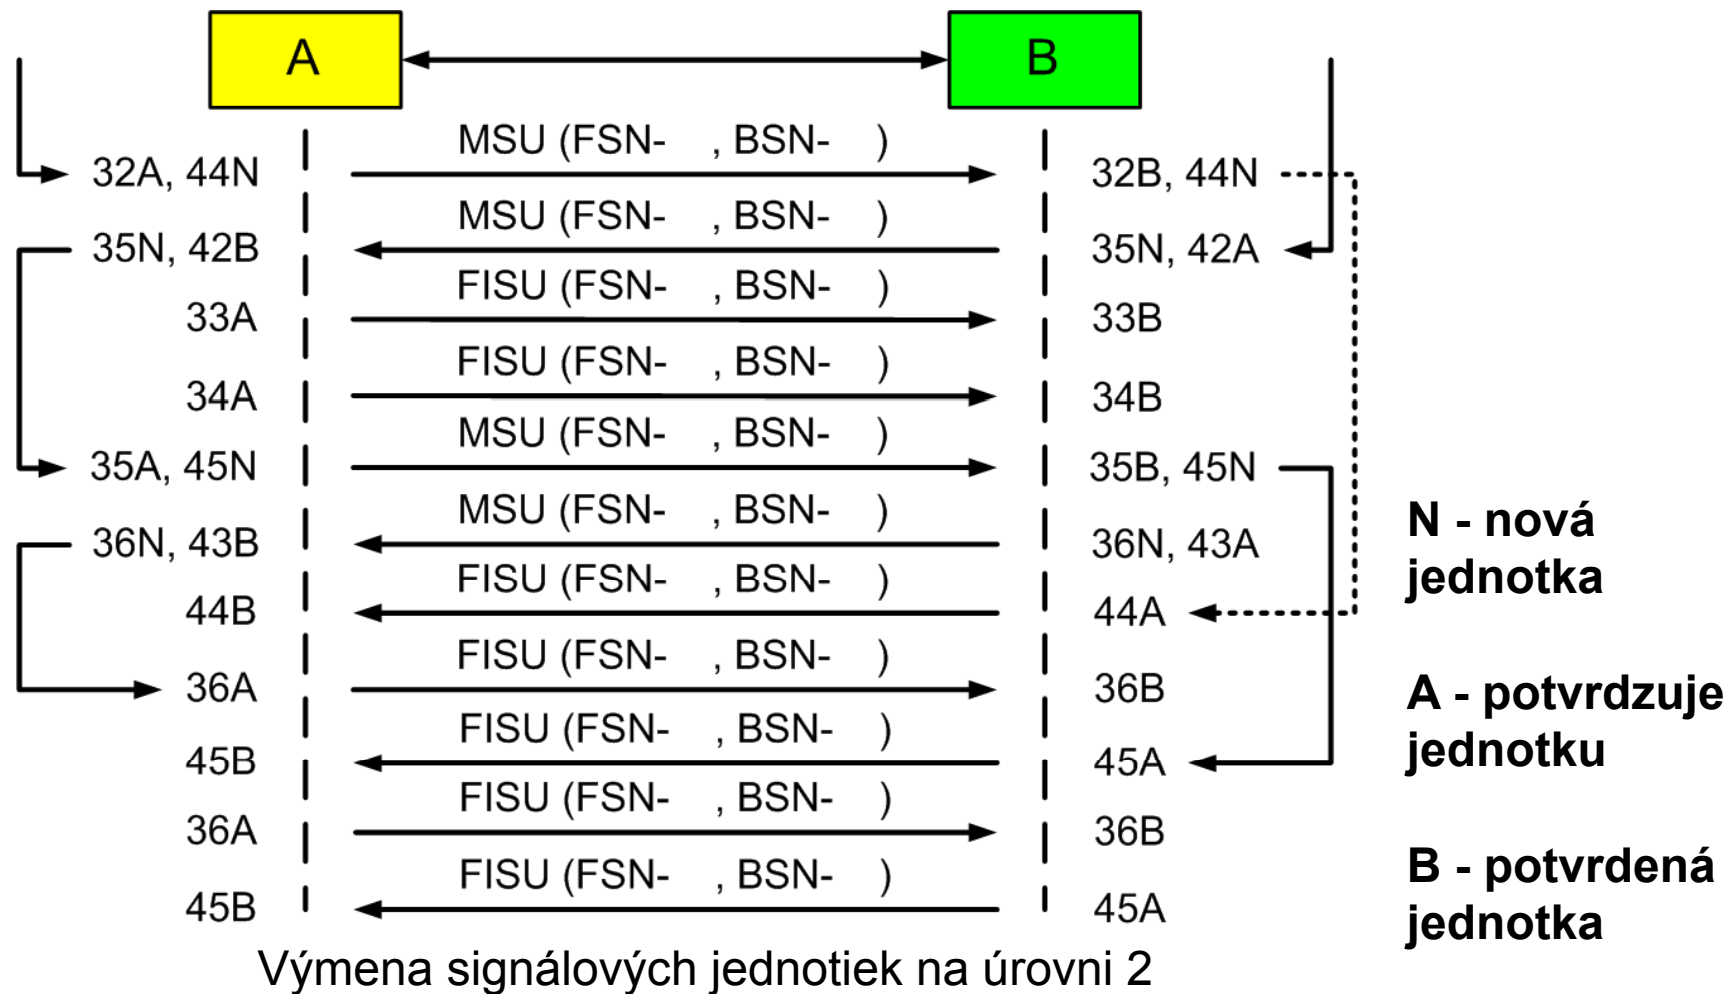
A

B

32A, 44N
MSU (FSN- , BSN- )
32B, 44N

35N, 42B
MSU (FSN- , BSN- )
35N, 42A

33A
FISU (FSN- , BSN- )
33B

34A
FISU (FSN- , BSN- )
34B

35A, 45N
MSU (FSN- , BSN- )
35B, 45N

36N, 43B
MSU (FSN- , BSN- )
36N, 43A

44B
FISU (FSN- , BSN- )
44A

36A
FISU (FSN- , BSN- )
36B

45B
FISU (FSN- , BSN- )
45A

36A
FISU (FSN- , BSN- )
36B

45B
FISU (FSN- , BSN- )
45A

N - nová jednotka

A - potvrdzuje jednotku

B - potvrdená jednotka

Výmena signálových jednotiek na úrovni 2